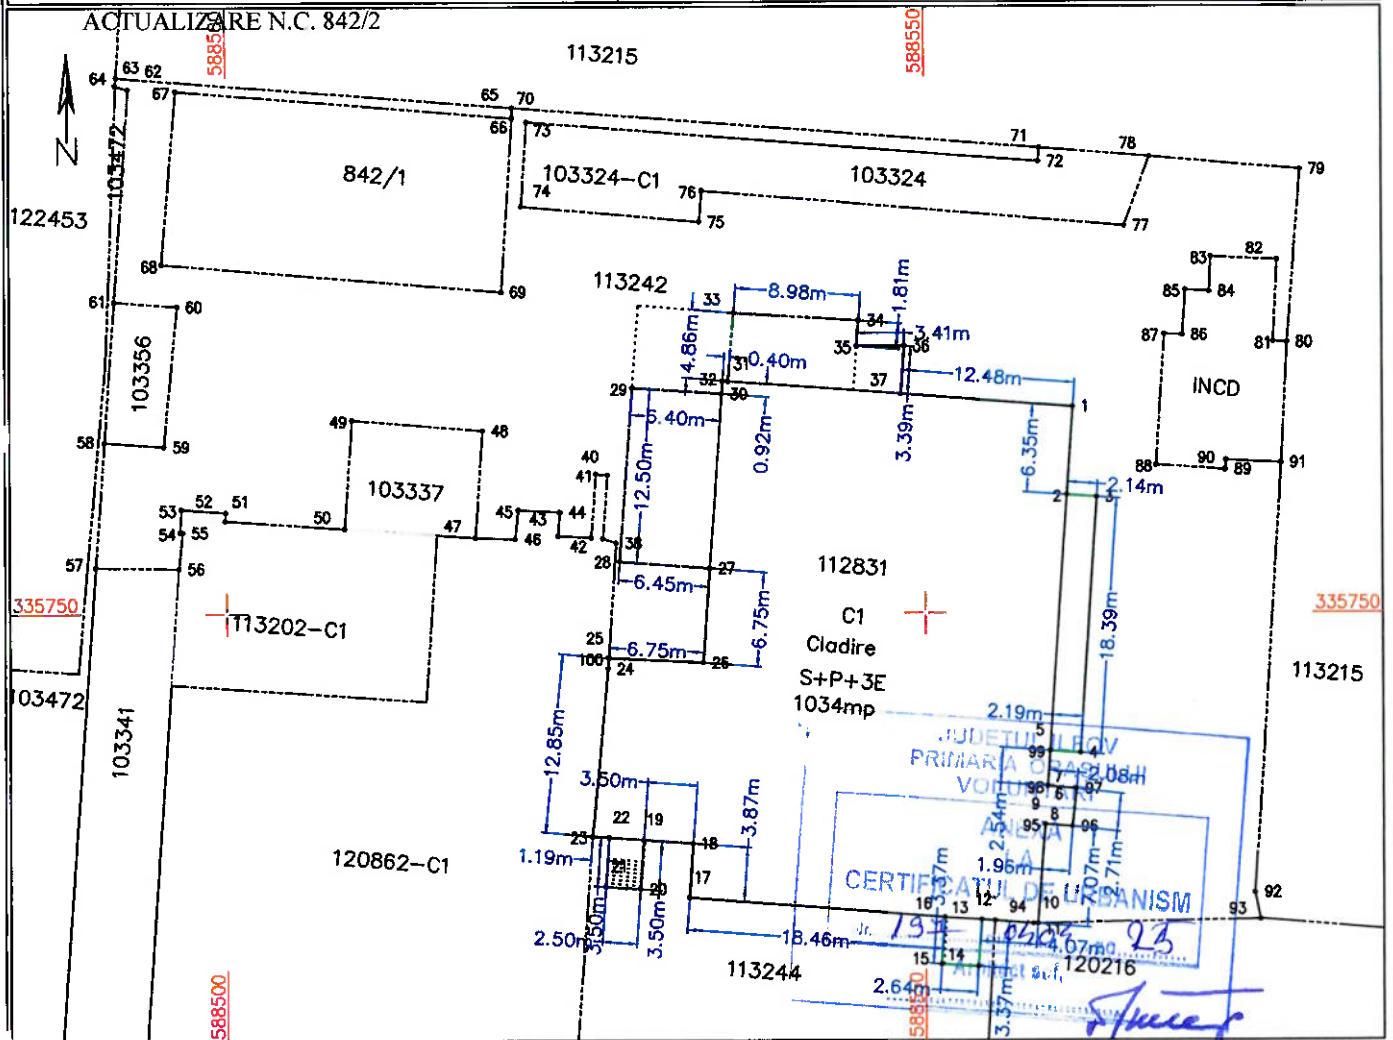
ACTUALIZARE N.C. 842/2

588500
588550
113215
64 63 62
67
65 70
66 73
71
72
78
79
842/1
103324–C1
74
76
75
103324
77
103472
122453
68
69
113242
33
8.98m
34
1.81m
3.41m
35
36
83
82
85
84
87
86
81
80
61
60
103356
4.86m
31
0.40m
32
30
37
12.48m
INCD
29
1
6.40m
0.92m
3.39m
6.35m
58
59
49
48
40
41
12.50m
88
90
89
91
103337
2
3
2.14m
53
52
51
50
47
45
43
44
54
55
46
42
38
57
56
28
27
112831
6.45m
335750
113202–C1
C1
Cladire
335750
25
6.75m
6.75m
18.39m
100
24
26
S+P+3E
113215
1034mp
103472
103341
12.85m
2.19m
5
JUDETUL BRASOV
PRIMARIA ORASULUI
VOLUNTARI
99
4
2.08m
7
97
96
6
ANEXA
3.50m
3.87m
9
8
95
96
LA
22
19
2.54m
23
18
CERTIFICATUL DE URBANISM
3.37m
1.19m
1.96m
2.71m
120862–C1
17
3.07m
20
16
13
12
94
10
93
92
3.50m
3.50m
2.50m
18.46m
Nr. 193
14
4.07m
23
15
113244
120216
2.64m
588500
588550
3.37m